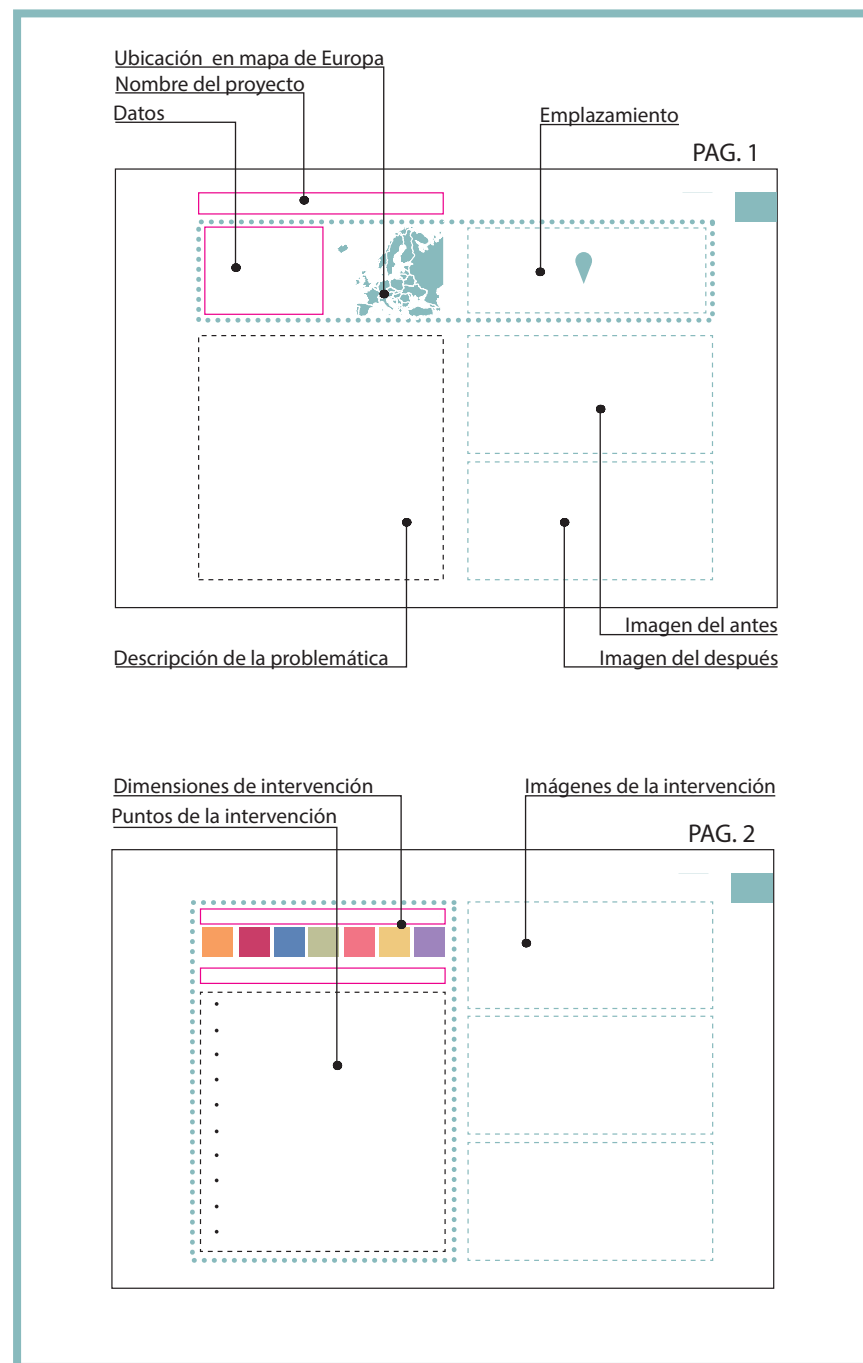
Ubicación en mapa de Europa
Nombre del proyecto
Datos
Emplazamiento
PAG. 1
Imagen del antes
Descripción de la problemática
Imagen del después

Dimensiones de intervención
Puntos de la intervención
Imágenes de la intervención
PAG. 2